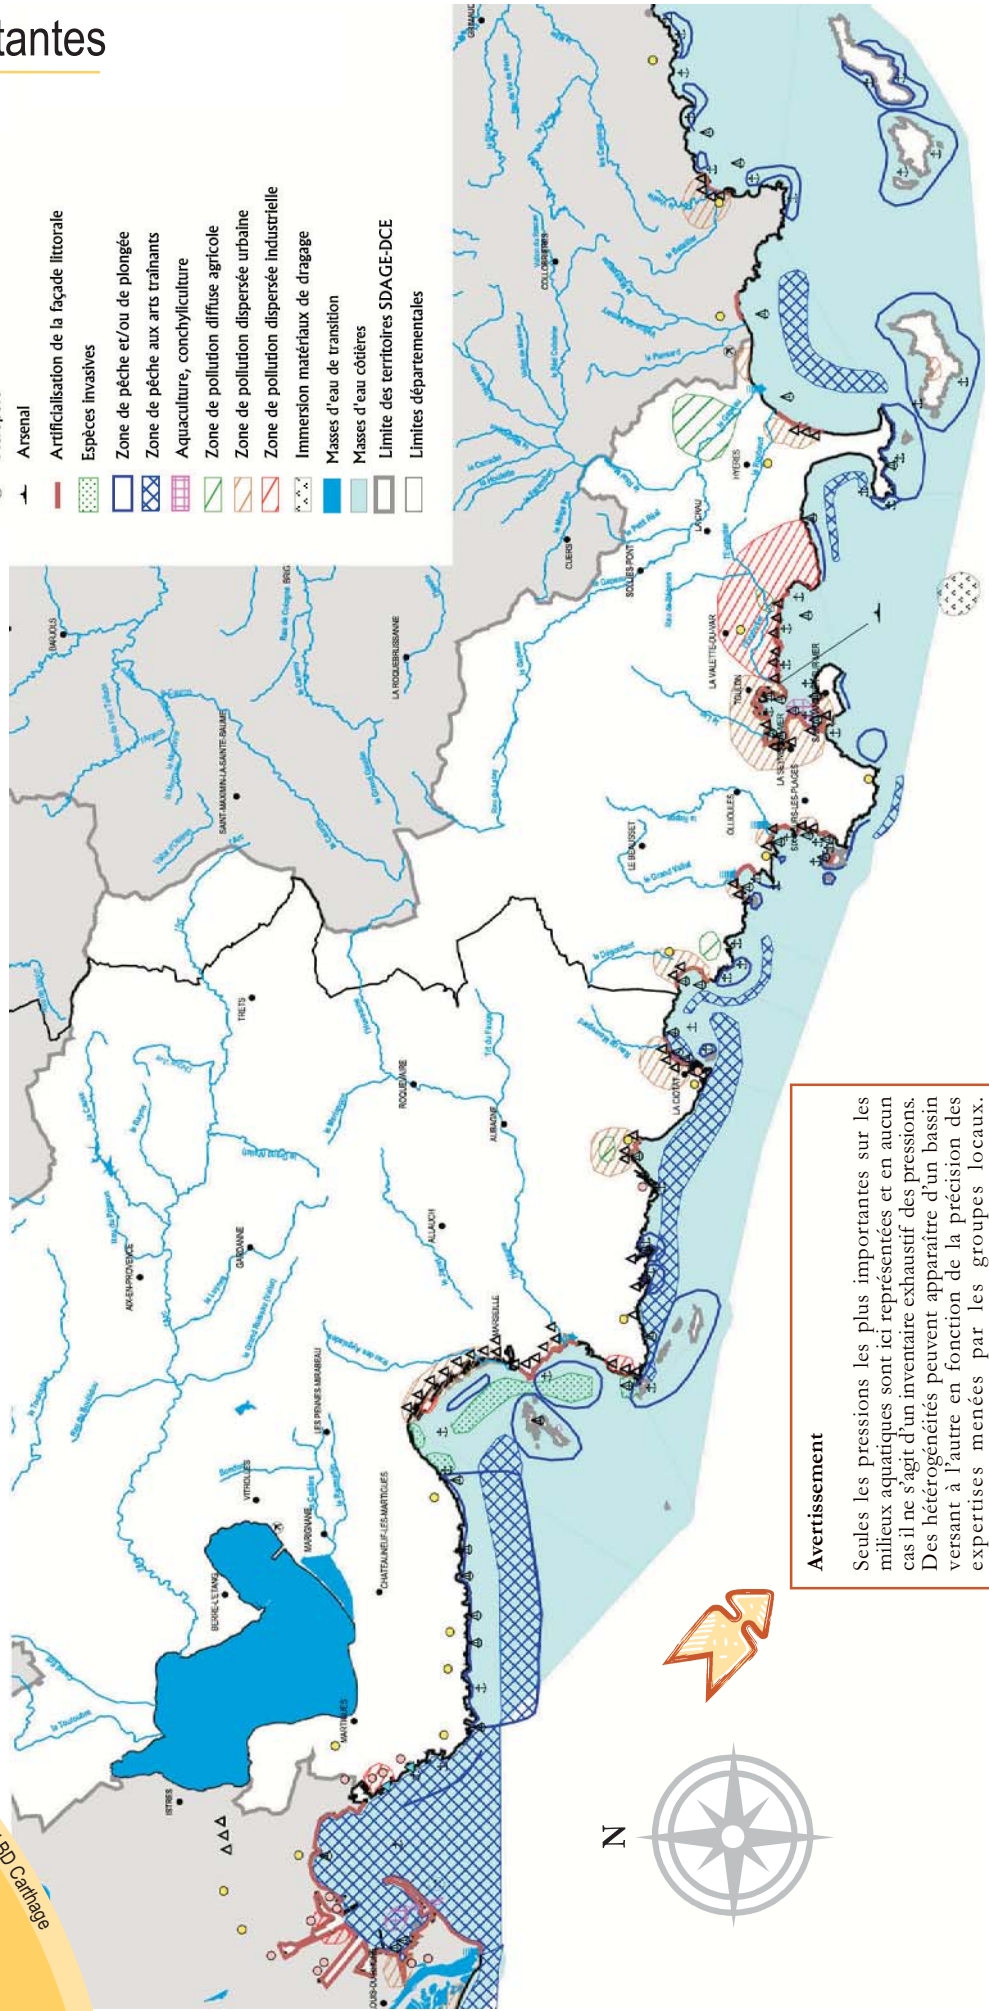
tantes

Arsenal
Artificialisation de la façade littorale
Espèces invasives
Zone de pêche et/ou de plongée
Zone de pêche aux arts traînants
Aquaculture, conchyliculture
Zone de pollution diffuse agricole
Zone de pollution dispersée urbaine
Zone de pollution dispersée industrielle
Immersion matériaux de dragage
Masses d'eau de transition
Masses d'eau côtières
Limite des territoires SDAGE-DCE
Limites départementales

BARJOLS
SAINT-MAXIMIN-LA-SAINTE-BAUME
LA ROQUEBRUSSANE
CUERS
SOLLIES-PONT
COLLOBRIERES
LA CRAU
HYERES
LA VALETTE-DU-VAR
TOULON
LA SEYNE-SUR-MER
SIX-FOURS-LES-PLAGES
OLLIOULES
LE BEAUSSET
TRETS
ROQUEVAIRE
AUBAGNE
LA CIOTAT
AURIOL
ALLAUCH
MARSEILLE
GARDANNE
AIX-EN-PROVENCE
LES PENNES-MIRABEAU
VITROLLES
MARIGNANE
CHATEAUNEUF-LES-MARTIGUES
BERRE-L'ETANG
MARTIGUES
ISTRES
GRIMAUD

N

BD Carthage

Avertissement
Seules les pressions les plus importantes sur les milieux aquatiques sont ici représentées et en aucun cas il ne s'agit d'un inventaire exhaustif des pressions. Des hétérogénéités peuvent apparaître d'un bassin versant à l'autre en fonction de la précision des expertises menées par les groupes locaux.